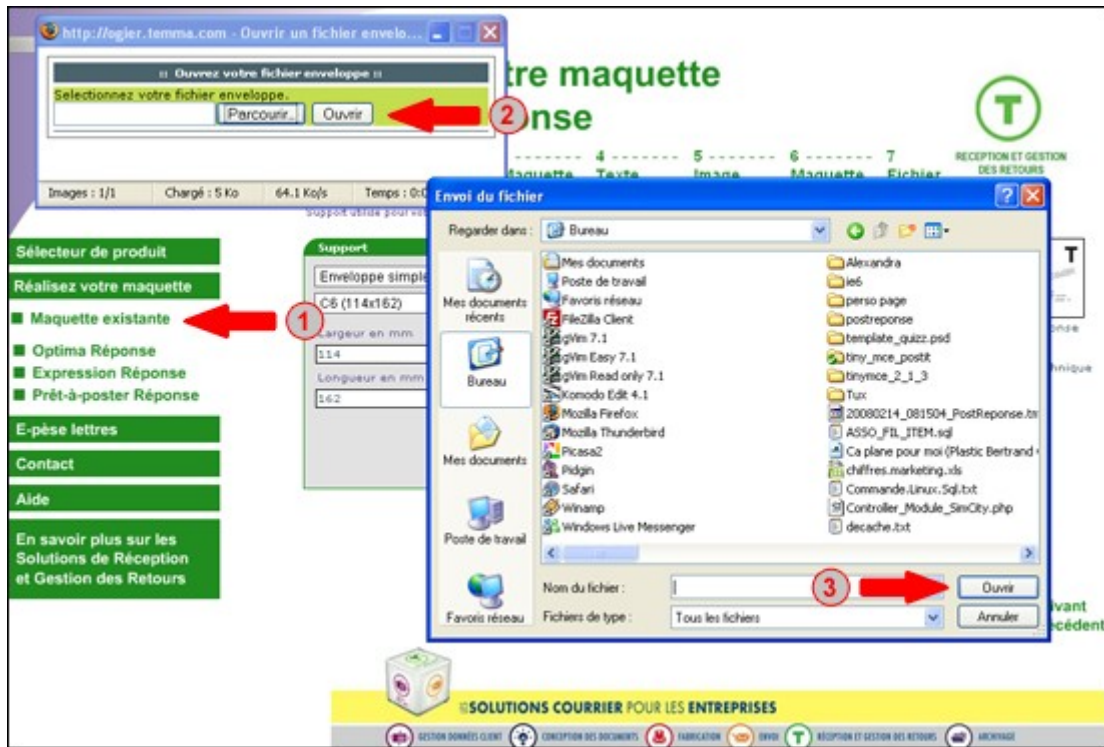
http://ogier.temma.com - Ouvrir un fichier envelo...

:: Ouvrez votre fichier enveloppe ::

Selectionnez votre fichier enveloppe.

Parcourir... Ouvrir

2

Images : 1/1 Chargé : 5 Ko 64.1 Ko/s Temps : 0:0

tre maquette
nse

4 5 6 7
Maquette Texte Image Maquette Fichier

T
RECEPTION ET GESTION DES RETOURS

Sélecteur de produit

Réalisez votre maquette

Maquette existante

1

Optima Réponse
Expression Réponse
Prêt-à-poster Réponse

E-pèse lettres

Contact

Aide

En savoir plus sur les Solutions de Réception et Gestion des Retours

Support
Enveloppe simple
C6 (114x162)
Largeur en mm
114
Longueur en mm
162

Envoi du fichier

Regarder dans : Bureau

Mes documents récents
Bureau
Mes documents
Poste de travail
Favoris réseau

Mes documents
Poste de travail
Favoris réseau
FileZilla Client
gVim 7.1
gVim Easy 7.1
gVim Read only 7.1
Komodo Edit 4.1
Mozilla Firefox
Mozilla Thunderbird
Picasa2
Pidgin
Safari
Wamp
Windows Live Messenger
Alexandra
ie6
perso page
postreponse
template_quizz.psd
tiny_mce_postit
tinymce_2_1_3
Tux
20080214_081504_PostReponse.tx
ASSO_FIL_ITEM.sql
Ca plane pour moi (Plastic Bertrand
chiffres.marketing.xls
Commande.Linux.Sql.txt
Controller_Module_SimCity.php
decache.txt

Nom du fichier :
3
Ouvrir
Fichiers de type : Tous les fichiers
Annuler

onse
hnique
ivant
écédent

SOLUTIONS COURRIER POUR LES ENTREPRISES

GESTION DONNÉES CLIENT CONCEPTION DES DOCUMENTS FABRICATION ENVOI T RÉCEPTION ET GESTION DES RETOURS ARCHIVAGE